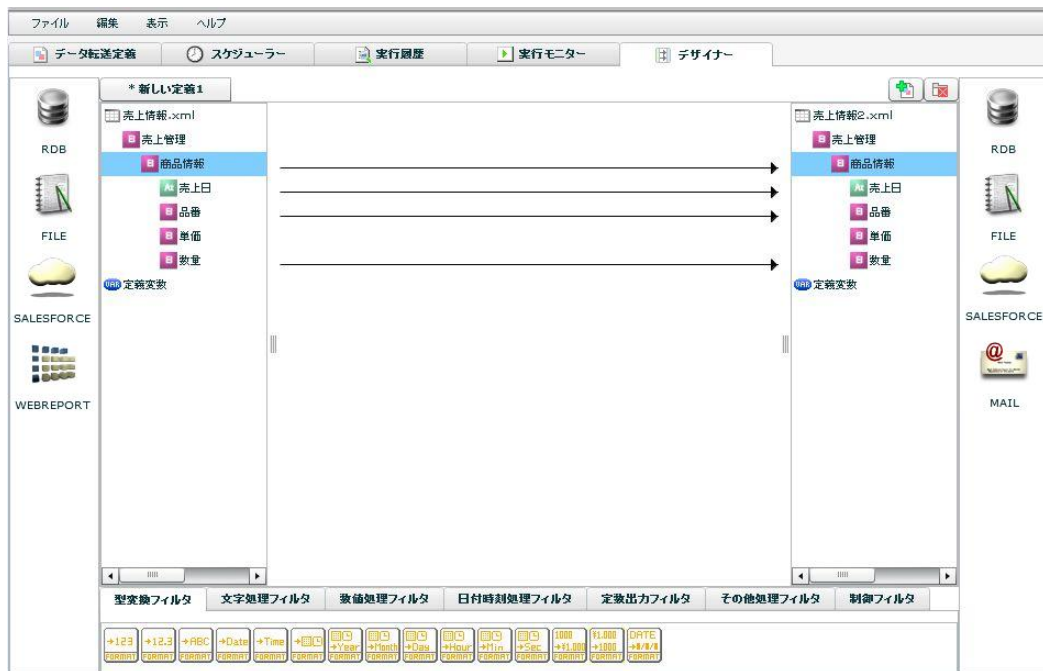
ファイル 編集 表示 ヘルプ

データ転送定義 スケジューラー 実行履歴 実行モニター デザイナー

*新しい定義1

RDB
FILE
SALESFORCE
WEBREPORT

売上情報.xml
売上管理
商品情報
売上日
品番
単価
数量
定義変数

売上情報2.xml
売上管理
商品情報
売上日
品番
単価
数量
定義変数

RDB
FILE
SALESFORCE
MAIL

型変換フィルタ 文字処理フィルタ 数値処理フィルタ 日付時刻処理フィルタ 定数出力フィルタ その他処理フィルタ 制御フィルタ

→123 FORMAT →12.3 FORMAT →ABC FORMAT →Date FORMAT →Time FORMAT FORMAT →Year FORMAT →Month FORMAT →Day FORMAT →Hour FORMAT →Min FORMAT →Sec FORMAT 1000 →¥1,000 FORMAT ¥1,000 →1000 FORMAT DATE FORMAT